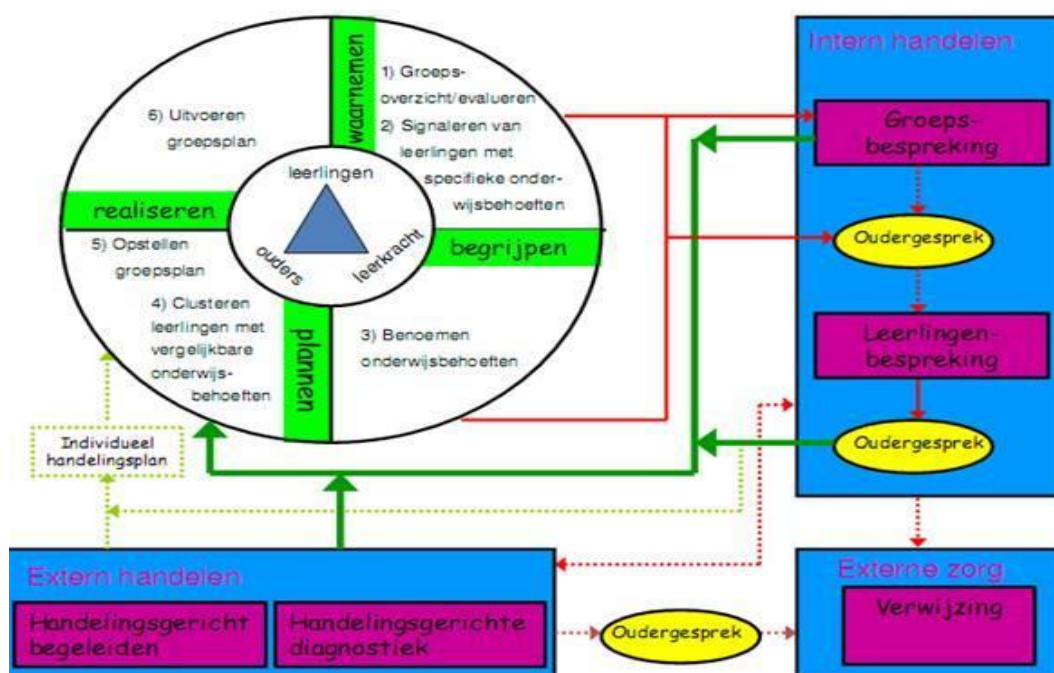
waarnemen

1) Groepsoverzicht/evalueren

2) Signaleren van leerlingen met specifieke onderwijsbehoeften

begrijpen

3) Benoemen onderwijsbehoeften

plannen

4) Clusteren leerlingen met vergelijkbare onderwijsbehoeften

5) Opstellen groepsplan

realiseren

6) Uitvoeren groepsplan

leerlingen

ouders

leerkracht

Individueel handelingsplan

Intern handelen

Groepsbespreking

Oudergesprek

Leerlingenbespreking

Oudergesprek

Extern handelen

Handelingsgericht begeleiden

Handelingsgerichte diagnostiek

Oudergesprek

Externe zorg

Verwijzing